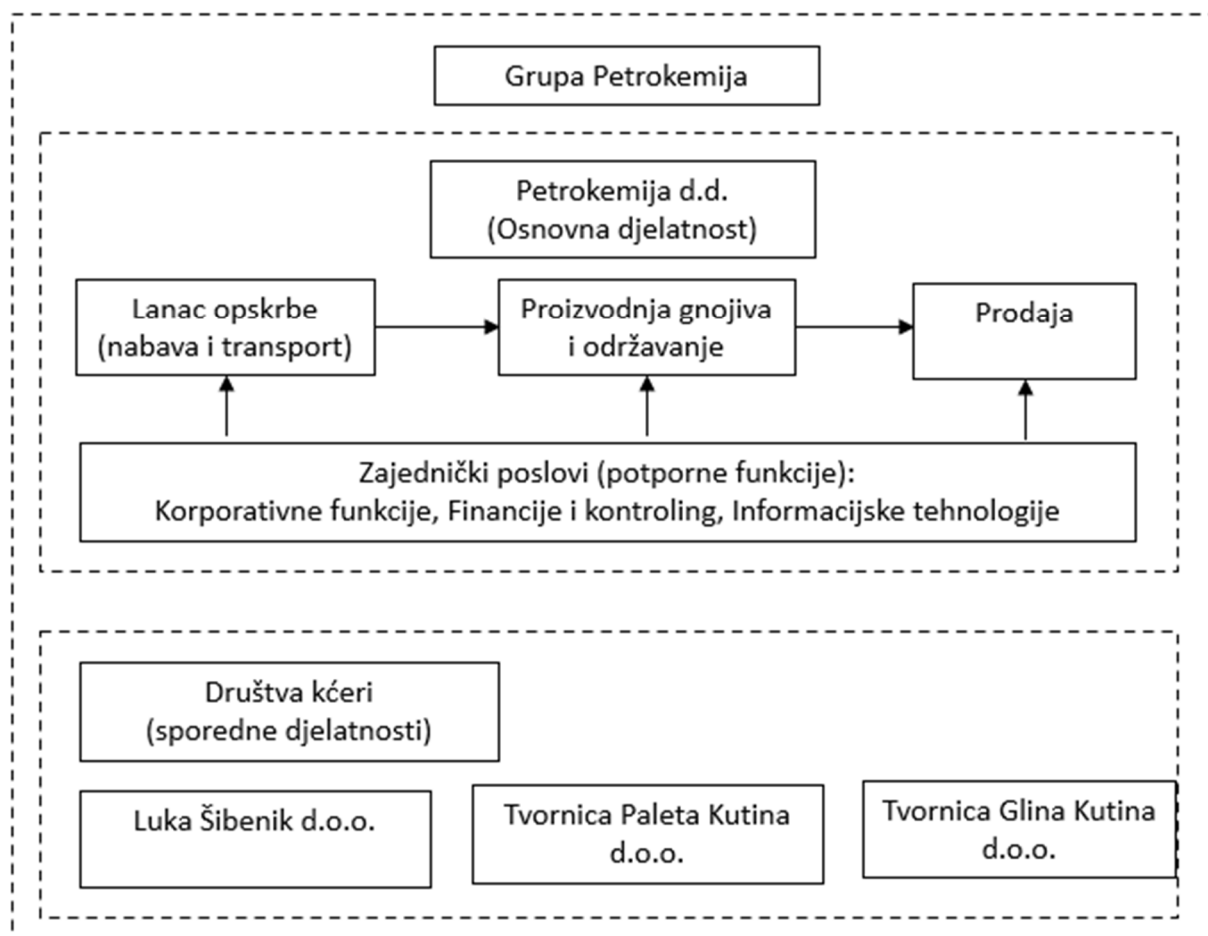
Grupa Petrokemija

Petrokemija d.d.
(Osnovna djelatnost)

Lanac opskrbe
(nabava i transport)

Proizvodnja gnojiva
i održavanje

Prodaja

Zajednički poslovi (potporne funkcije):
Korporativne funkcije, Financije i kontroling, Informacijske tehnologije

Društva kćeri
(sporedne djelatnosti)

Luka Šibenik d.o.o.

Tvornica Paleta Kutina
d.o.o.

Tvornica Glina Kutina
d.o.o.